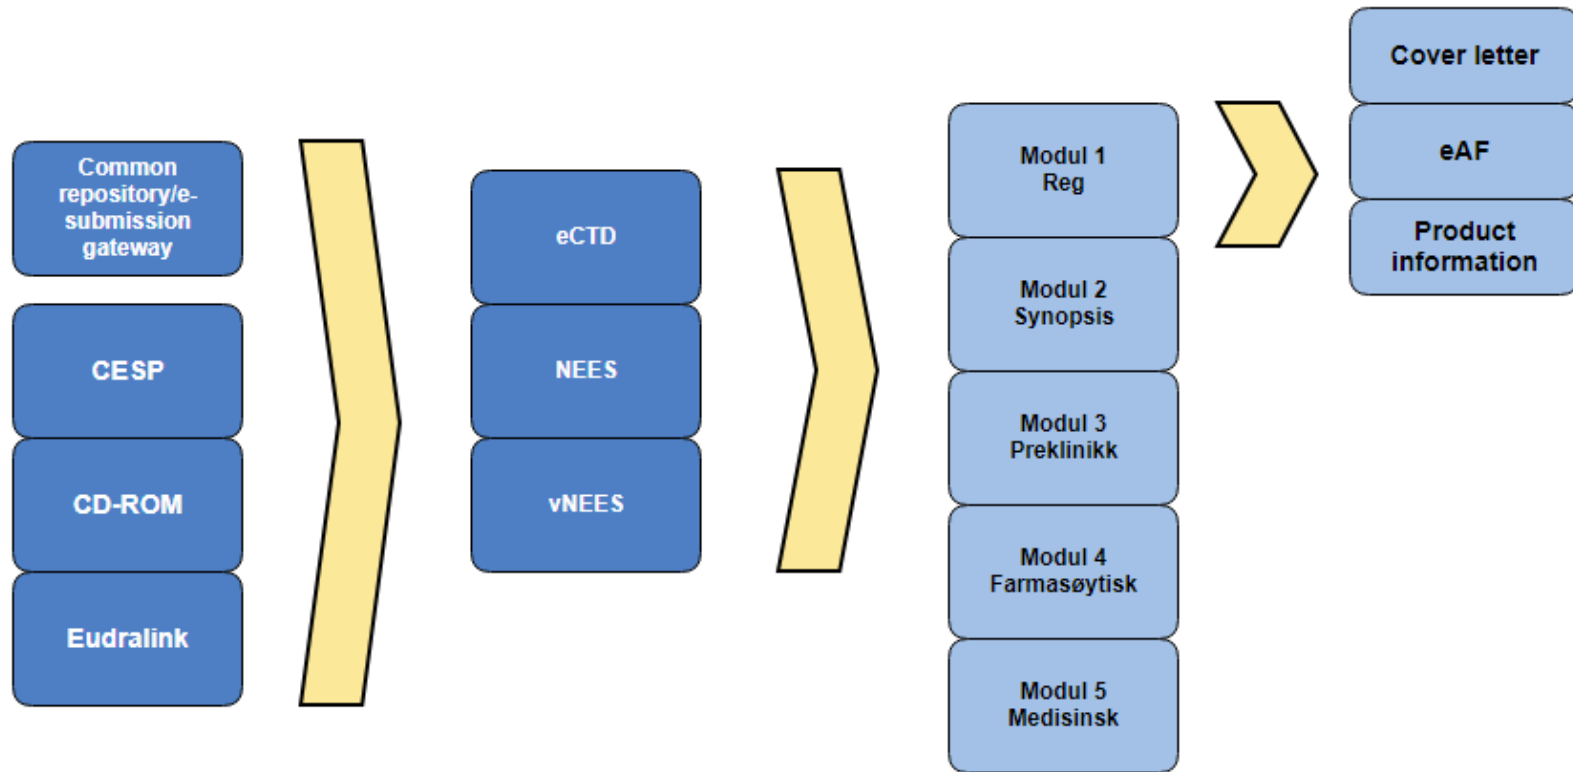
Common repository/e-submission gateway

CESP

CD-ROM

Eudralink

eCTD

NEES

vNEES

Modul 1
Reg

Modul 2
Synopsis

Modul 3
Preklinikk

Modul 4
Farmasøytisk

Modul 5
Medisinsk

Cover letter

eAF

Product information